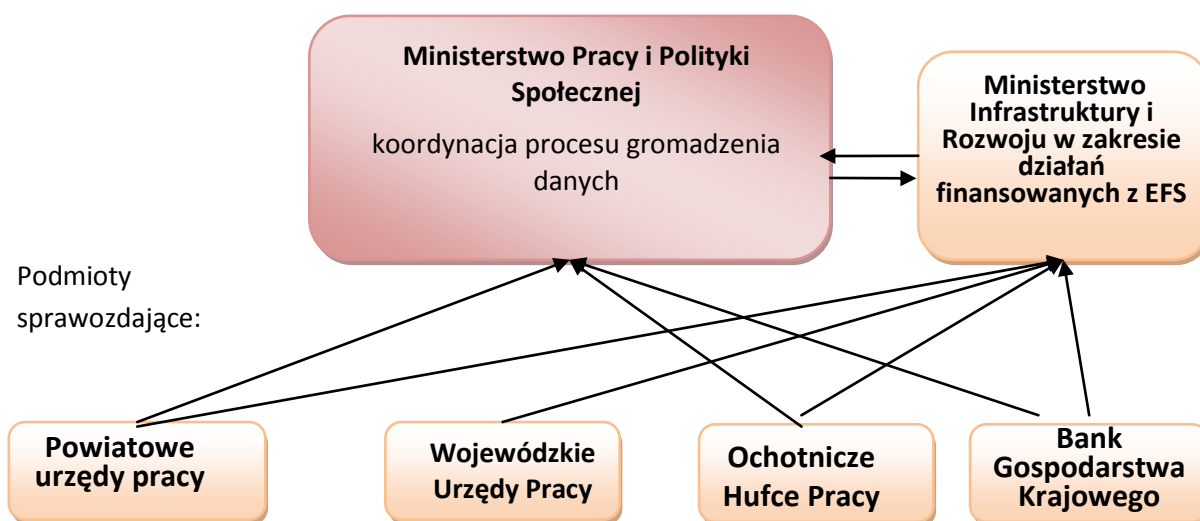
Ministerstwo Pracy i Polityki Społecznej

koordynacja procesu gromadzenia danych

Ministerstwo Infrastruktury i Rozwoju w zakresie działań finansowanych z EFS

Podmioty sprawozdające:

Powiatowe urzędy pracy

Wojewódzkie Urzędy Pracy

Ochotnicze Hufce Pracy

Bank Gospodarstwa Krajowego